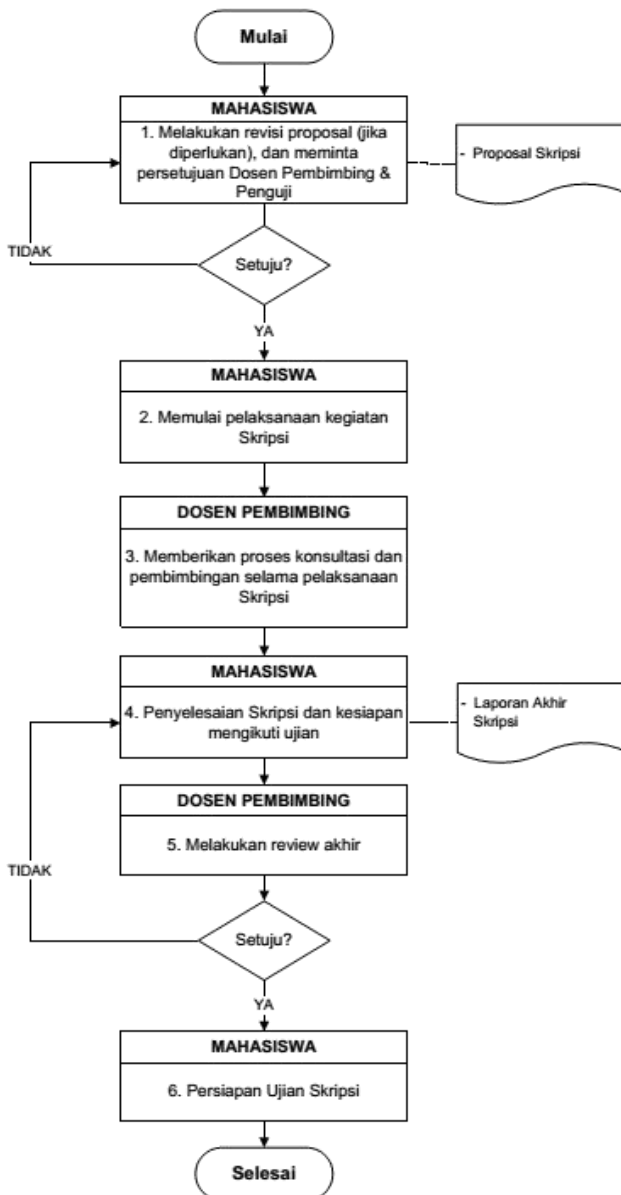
Mulai

MAHASISWA

1. Melakukan revisi proposal (jika diperlukan), dan meminta persetujuan Dosen Pembimbing & Penguji

- Proposal Skripsi

TIDAK

Setuju?

YA

MAHASISWA

2. Memulai pelaksanaan kegiatan Skripsi

DOSEN PEMBIMBING

3. Memberikan proses konsultasi dan pembimbingan selama pelaksanaan Skripsi

MAHASISWA

4. Penyelesaian Skripsi dan kesiapan mengikuti ujian

- Laporan Akhir Skripsi

DOSEN PEMBIMBING

5. Melakukan review akhir

TIDAK

Setuju?

YA

MAHASISWA

6. Persiapan Ujian Skripsi

Selesai